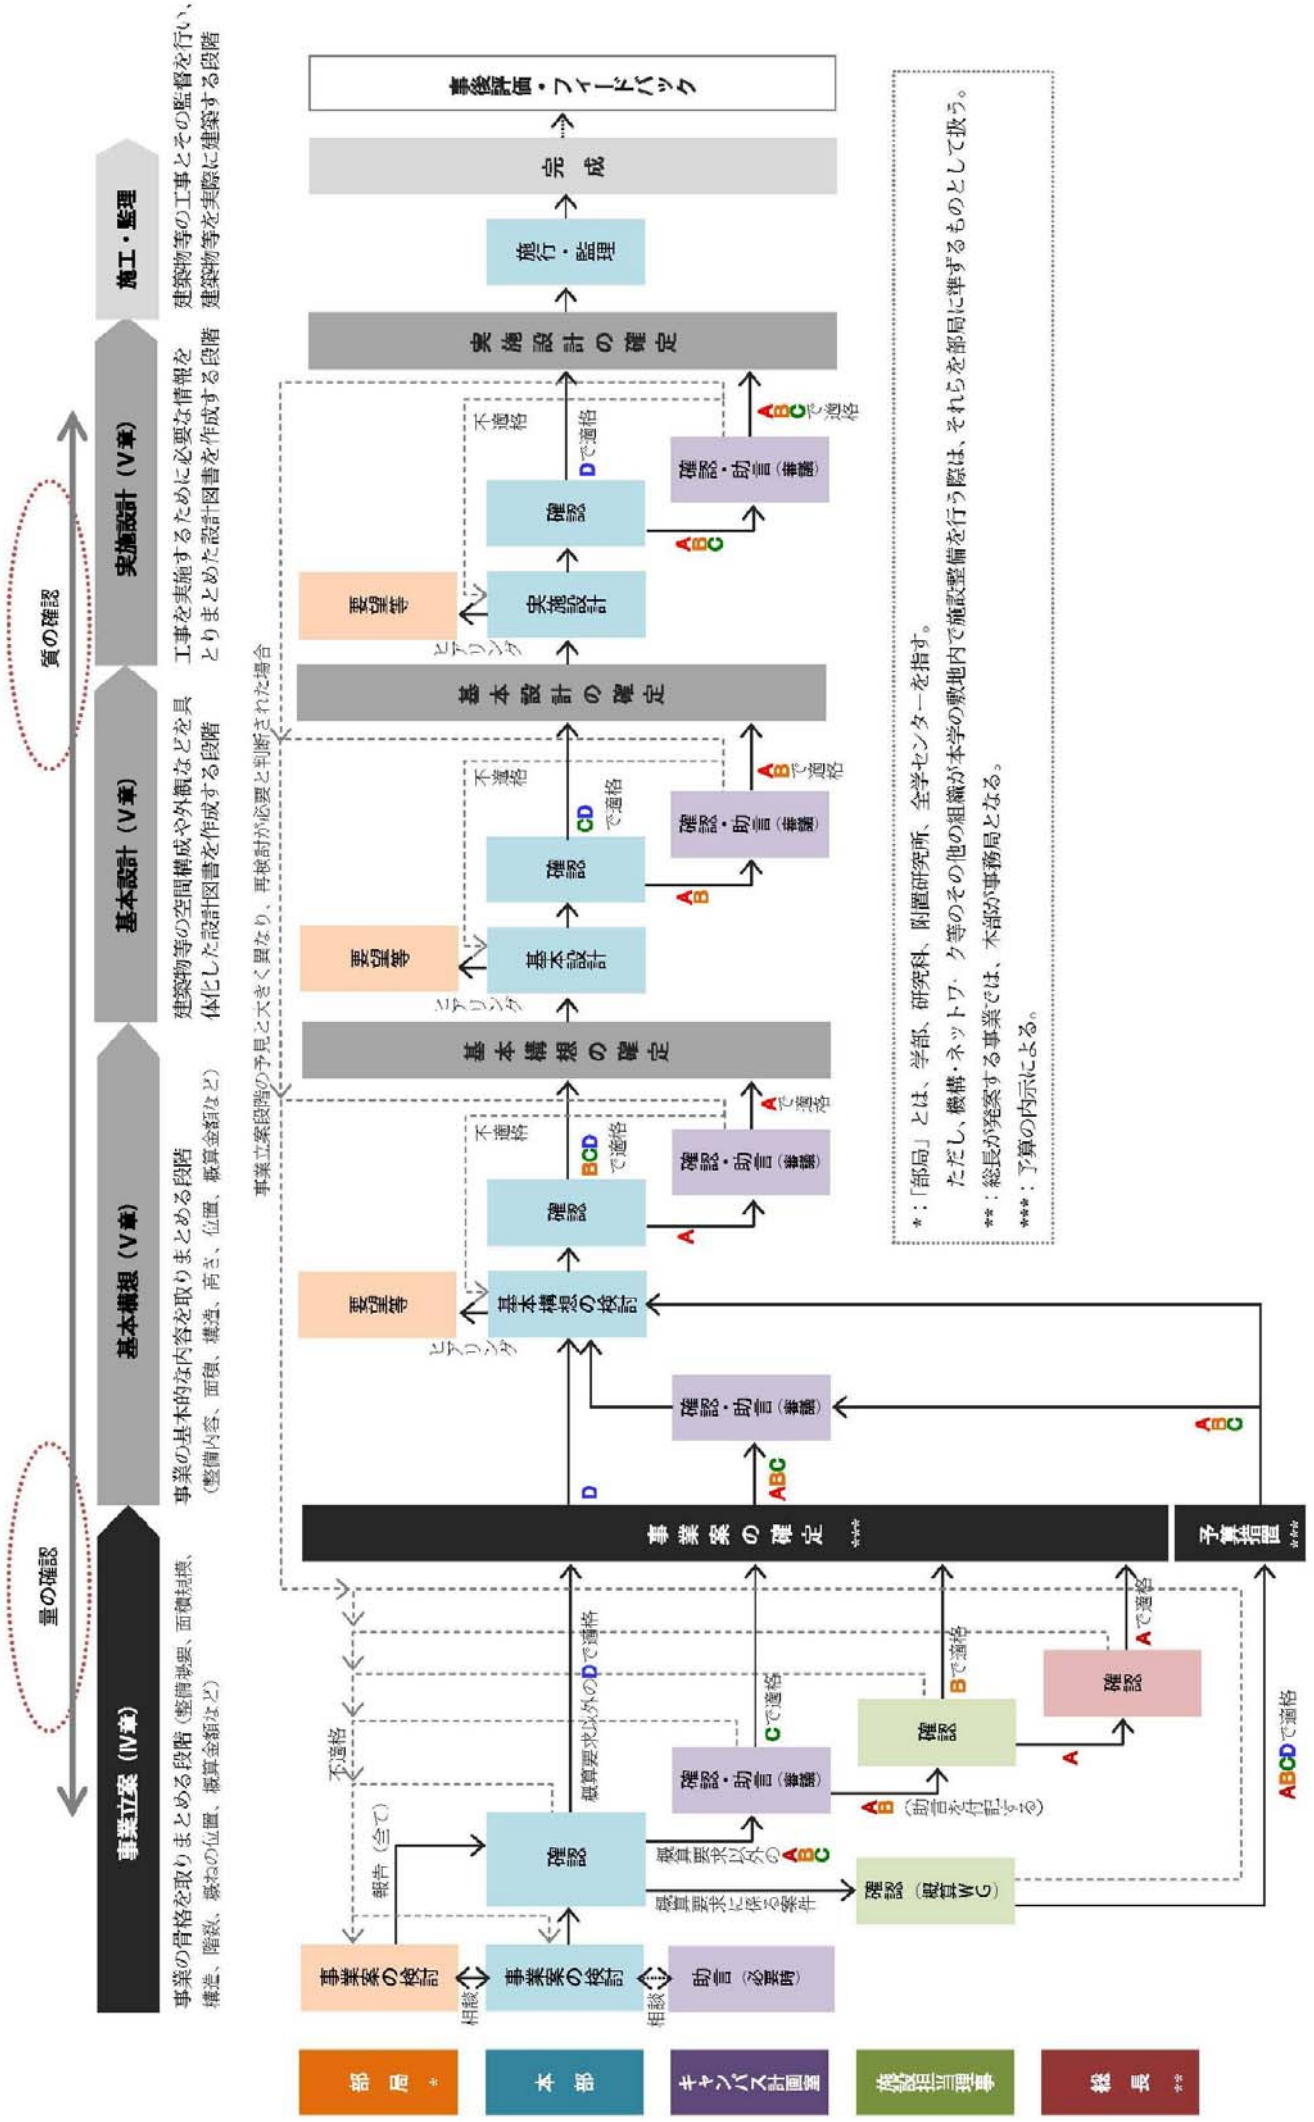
事業立案（Ⅳ章）
事業の骨格を取りまとめる段階（整備概要、面積規模、構造、階数、概ねの位置、概算金額など）

基本構想（Ⅴ章）
事業の基本的な内容を取りまとめる段階（整備内容、面積、構造、高さ、位置、概算金額など）

基本設計（Ⅴ章）
建築物等の空間構成や外観などを具体化した設計図書を作成する段階

実施設計（Ⅴ章）
工事を実施するために必要な情報をとりまとめた設計図書を作成する段階

施工・監理
建築物等の工事とその監督を行い、建築物等を実際に建築する段階

量の確認
質の確認

部局 *
本部
キャンパス計画室
施設担当理事
総長 **

事業案の検討
相談
事業案の検討
相談
助言（必要時）
報告（全て）
確認
不適格
概算要求以外のABC
概算要求に係る案件
確認（概算WG）
確認・助言（審議）
AB（助言を付記する）
確認
A
確認
概算要求以外のDで適格
Cで適格
Bで適格
Aで適格
ABCDで適格
事業案の確定 ***
予算措置 ***
D
ABC
ABC
確認・助言（審議）
基本構想の検討
ヒアリング
要望等
確認
A
確認・助言（審議）
Aで適格
BCDで適格
不適格
基本構想の確定
事業立案段階の予見と大きく異なり、再検討が必要と判断された場合
基本設計
ヒアリング
要望等
確認
AB
確認・助言（審議）
ABで適格
CDで適格
不適格
基本設計の確定
実施設計
ヒアリング
要望等
確認
ABC
確認・助言（審議）
ABCで適格
Dで適格
不適格
実施設計の確定
施行・監理
完成
事後評価・フィードバック

*：「部局」とは、学部、研究科、附置研究所、全学センターを指す。
ただし、機構・ネットワーク等のその他の組織が本学の敷地内で施設整備を行う際は、それらを部局に準ずるものとして扱う。
**：総長が発案する事業では、本部が事務局となる。
***：予算の内示による。